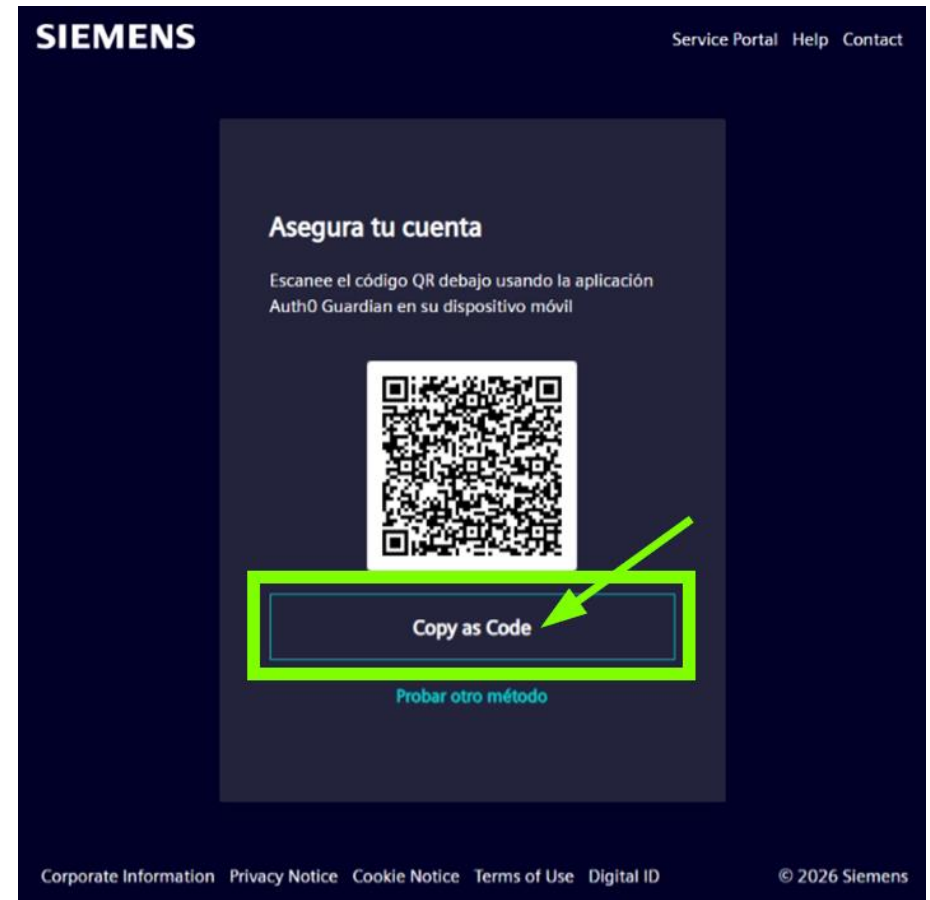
SIEMENS

Service Portal Help Contact

Asegura tu cuenta

Escanee el código QR debajo usando la aplicación Auth0 Guardian en su dispositivo móvil

Copy as Code

Probar otro método

Corporate Information Privacy Notice Cookie Notice Terms of Use Digital ID

© 2026 Siemens